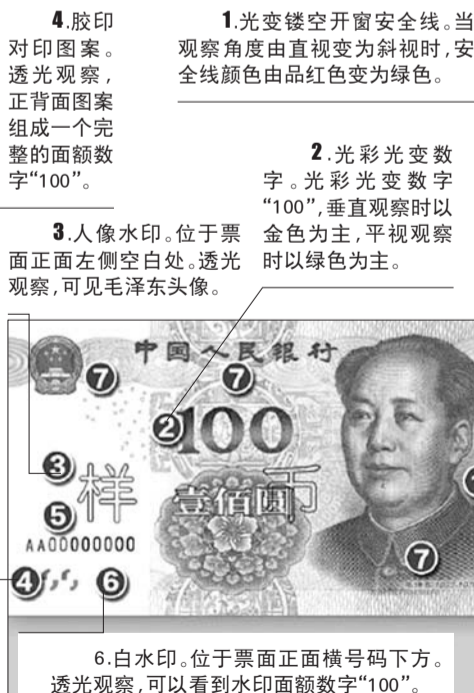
4.胶印对印图案。透光观察，正背面图案组成一个完整的面额数字“100”。

1.光变镂空开窗安全线。当观察角度由直视变为斜视时，安全线颜色由品红色变为绿色。

2.光彩光变数字。光彩光变数字“100”，垂直观察时以金色为主，平视观察时以绿色为主。

3.人像水印。位于票面正面左侧空白处。透光观察，可见毛泽东头像。

中国人民银行

7

7

2

100

3

样

壹佰圆

5

AA00000000

7

4

6

6.白水印。位于票面正面横号码下方。透光观察，可以看到水印面额数字“100”。